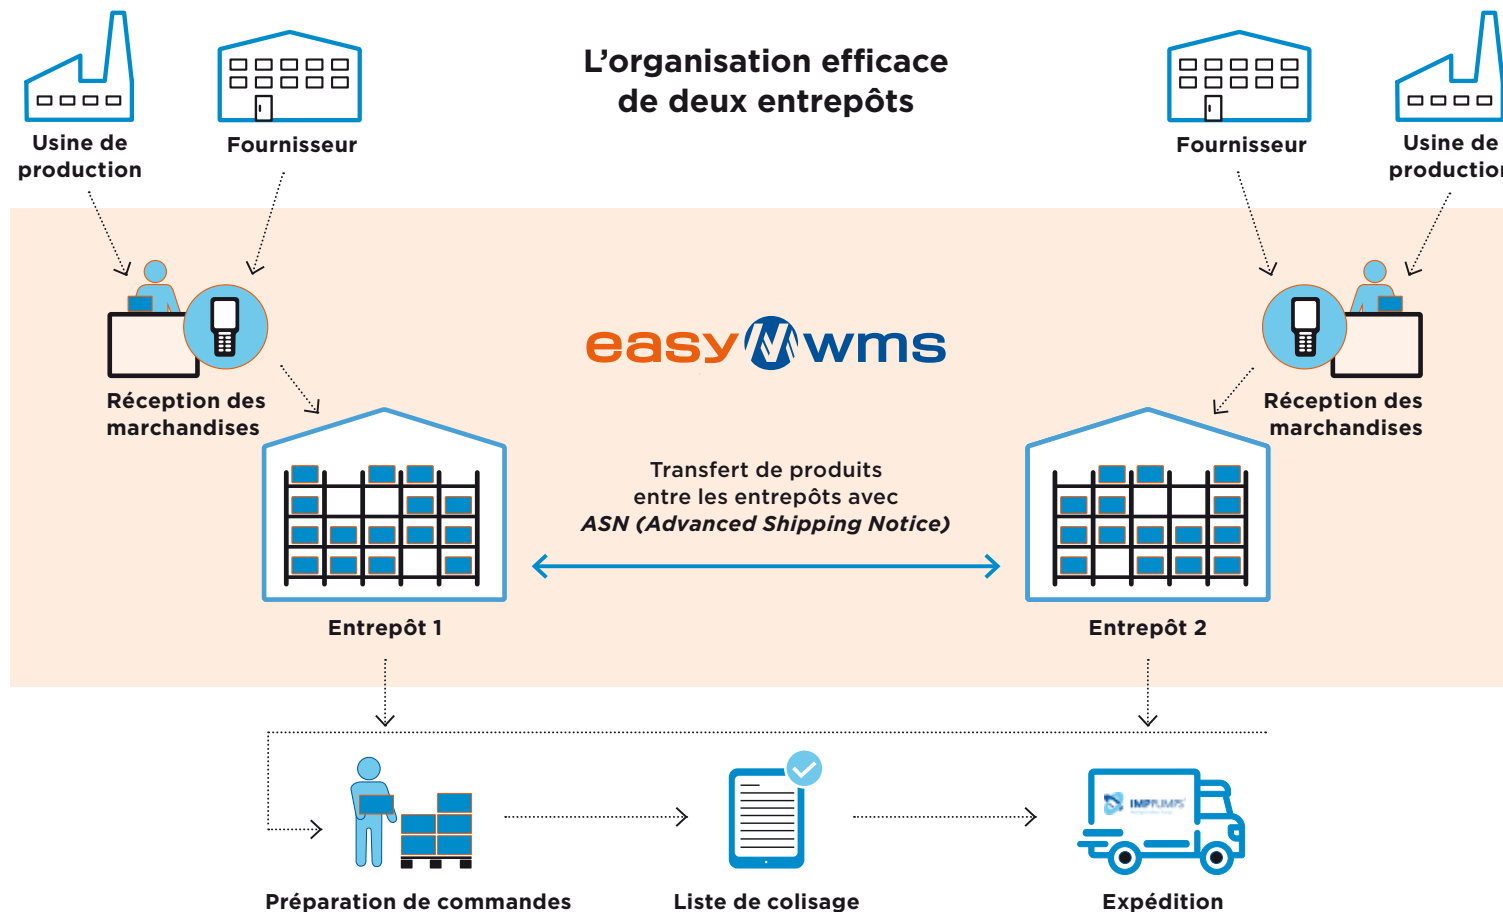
Usine de production

Fournisseur

L’organisation efficace de deux entrepôts

Fournisseur

Usine de productio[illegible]

Réception des marchandises

easy wms

Réception des marchandises

Transfert de produits entre les entrepôts avec *ASN (Advanced Shipping Notice)*

Entrepôt 1

Entrepôt 2

Préparation de commandes

Liste de colisage

IMPPUMPS

Expédition